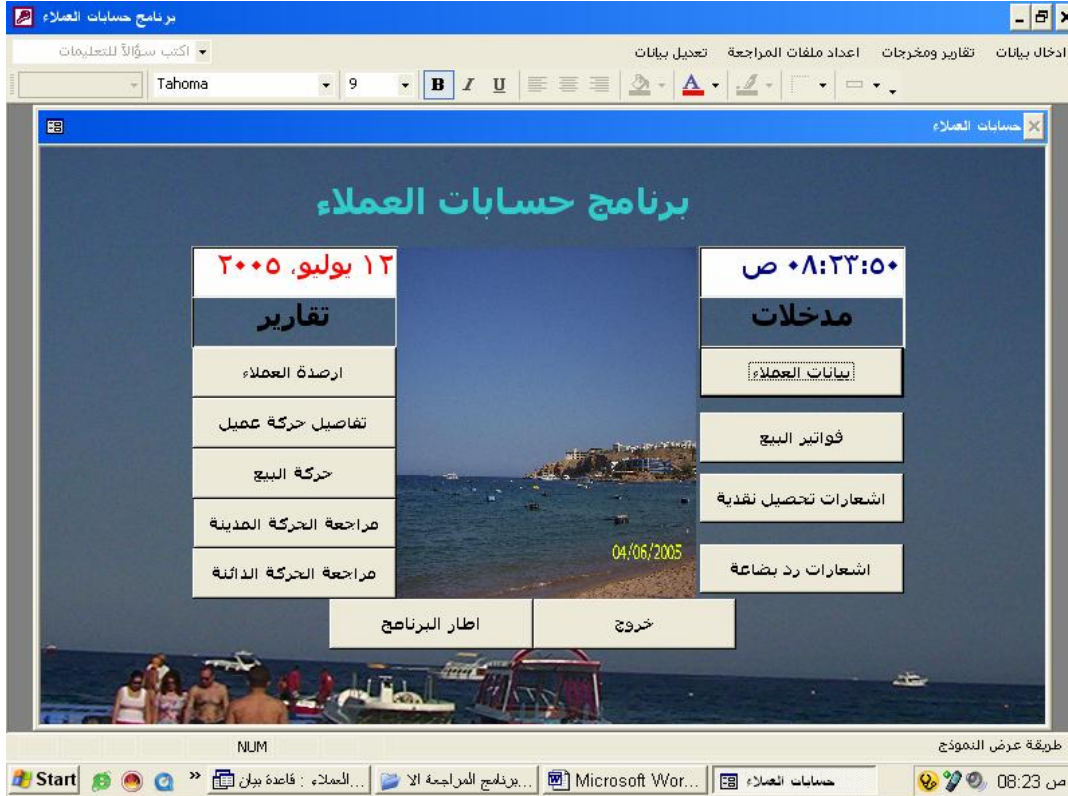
برنامج حسابات العملاء

اكتب سؤالاً للتعليمات

ادخال بيانات تقارير ومخرجات اعداد ملفات المراجعة تعديل بيانات

Tahoma 9 B I U

حسابات العملاء

برنامج حسابات العملاء

١٢ يوليو، ٢٠٠٥

٠٨:٣٣:٥٠ ص

تقارير

مدخلات

ارصدة العملاء

تفاصيل حركة عميل

حركة البيع

مراجعة الحركة المدينة

مراجعة الحركة الدائنة

بيانات العملاء

فواتير البيع

اشعارات تحصيل نقدية

اشعارات رد بضاعة

04/06/2005

اطار البرنامج

خروج

NUM

طريقة عرض النموذج

Start

العملاء : قاعدة بيان...

برنامج المراجعة الا...

Microsoft Wor...

حسابات العملاء

08:23 ص